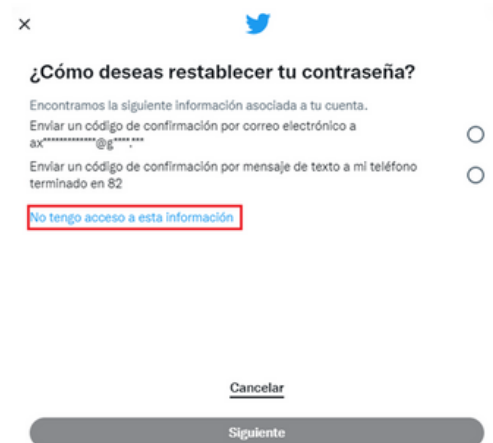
×

¿Cómo deseas restablecer tu contraseña?

Encontramos la siguiente información asociada a tu cuenta.

Enviar un código de confirmación por correo electrónico a ax**********@g****.***

Enviar un código de confirmación por mensaje de texto a mi teléfono terminado en 82

No tengo acceso a esta información

Cancelar

Siguiente